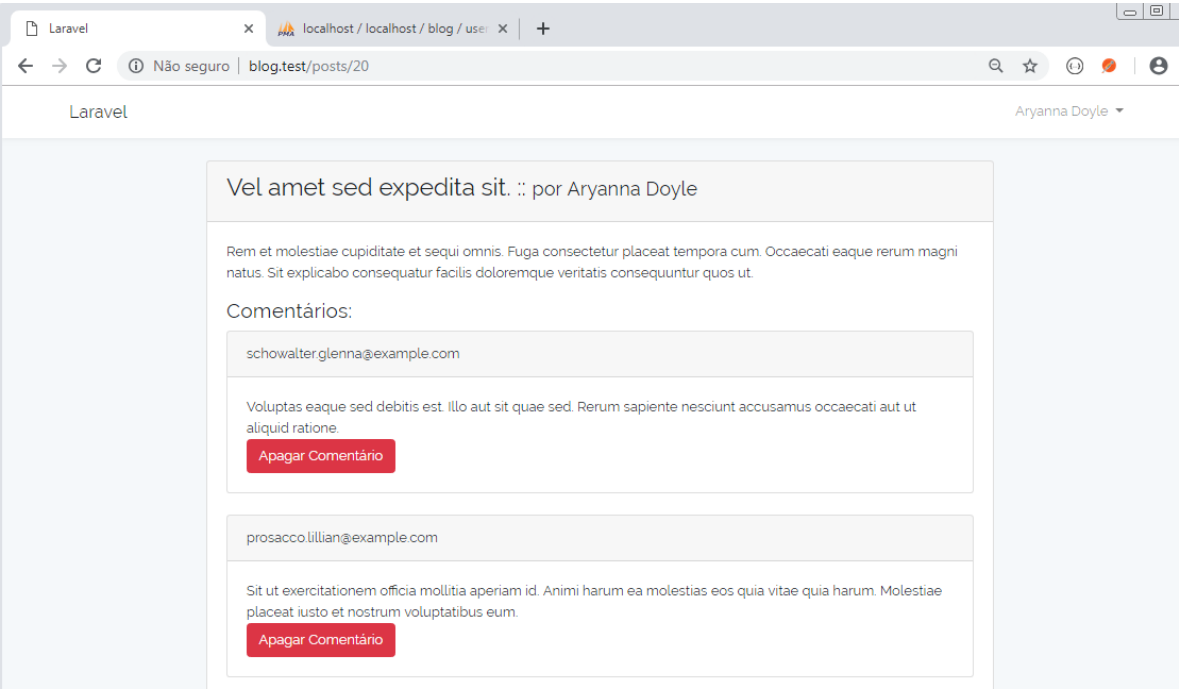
Laravel
localhost / localhost / blog / use
Não seguro | blog.test/posts/20

Laravel
Aryanna Doyle

Vel amet sed expedita sit. :: por Aryanna Doyle

Rem et molestiae cupiditate et sequi omnis. Fuga consectetur placeat tempora cum. Occaecati eaque rerum magni natus. Sit explicabo consequatur facilis doloremque veritatis consequuntur quos ut.

Comentários:

schowalter.glenna@example.com

Voluptas eaque sed debitis est. Illo aut sit quae sed. Rerum sapiente nesciunt accusamus occaecati aut ut aliquid ratione.

Apagar Comentário

prosacco.lillian@example.com

Sit ut exercitationem officia mollitia aperiam id. Animi harum ea molestias eos quia vitae quia harum. Molestiae placeat iusto et nostrum voluptatibus eum.

Apagar Comentário